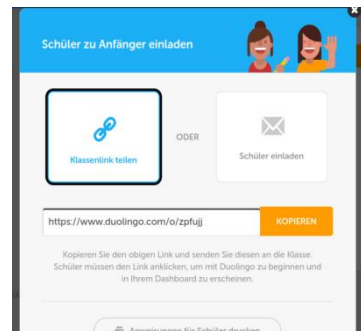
Schüler zu Anfänger einladen

Klassenlink teilen

ODER

Schüler einladen

https://www.duolingo.com/o/zpfujj

KOPIEREN

Kopieren Sie den obigen Link und senden Sie diesen an die Klasse. Schüler müssen den Link anklicken, um mit Duolingo zu beginnen und in Ihrem Dashboard zu erscheinen.

Anweisungen für Schüler drucken